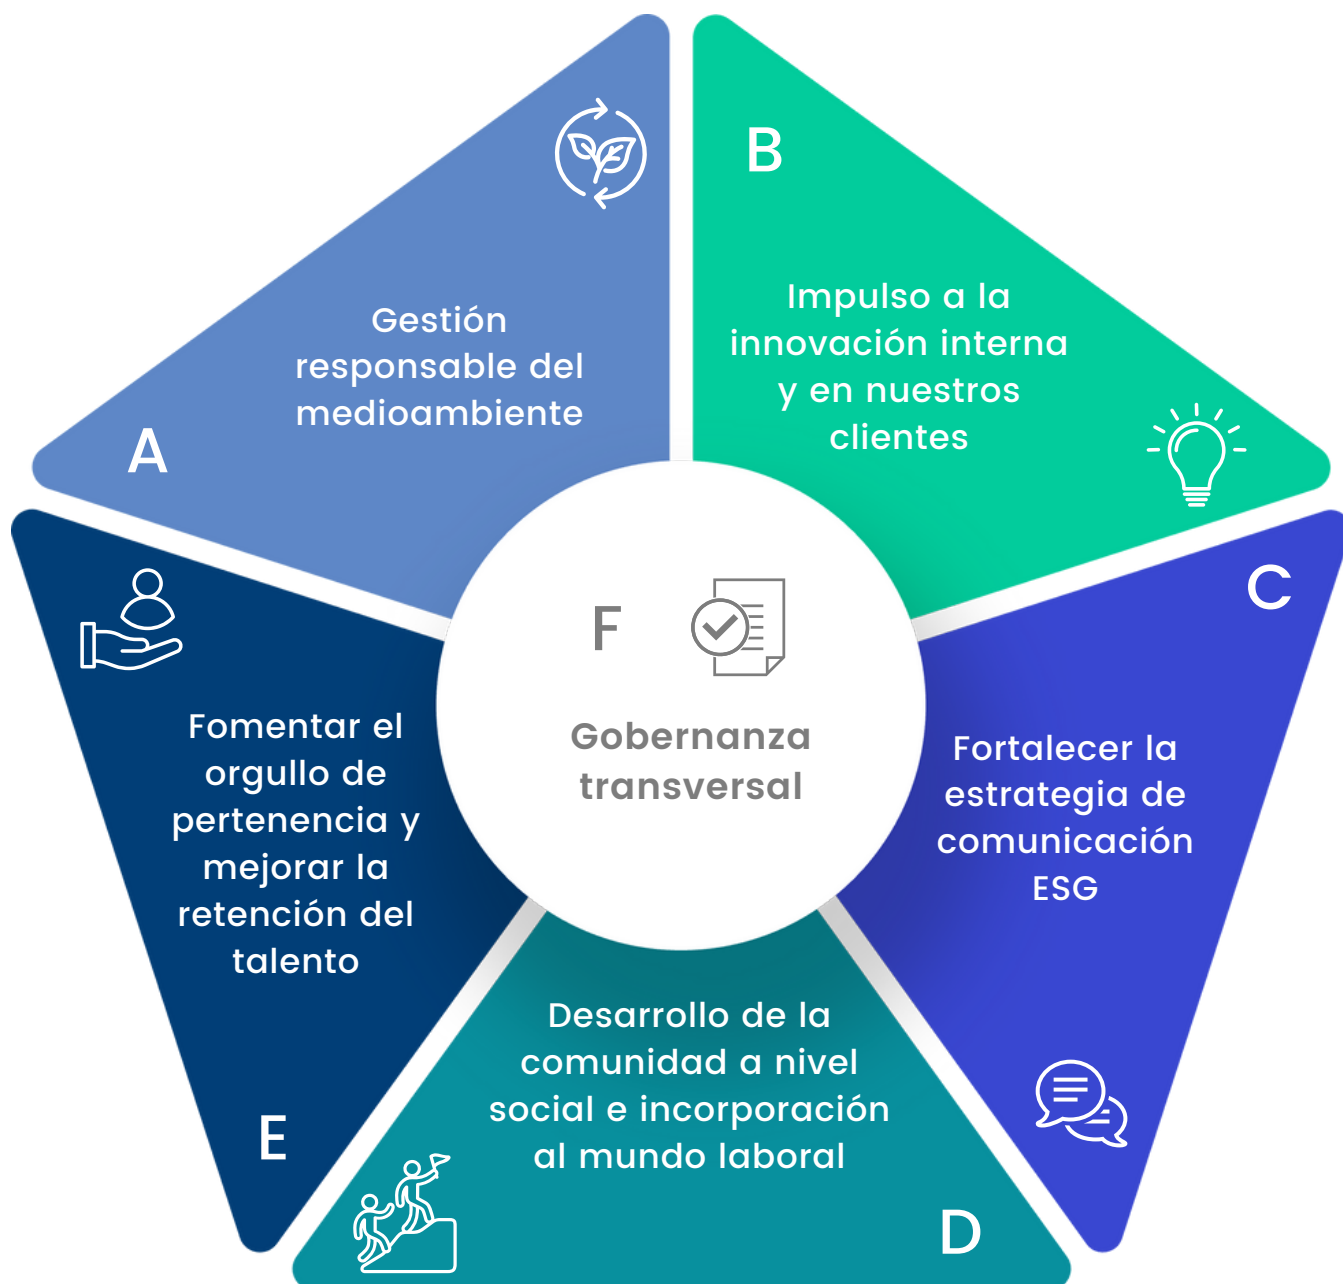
Gestión responsable del medioambiente

A

B

Impulso a la innovación interna y en nuestros clientes

C

Fortalecer la estrategia de comunicación ESG

F

Gobernanza transversal

Fomentar el orgullo de pertenencia y mejorar la retención del talento

E

Desarrollo de la comunidad a nivel social e incorporación al mundo laboral

D